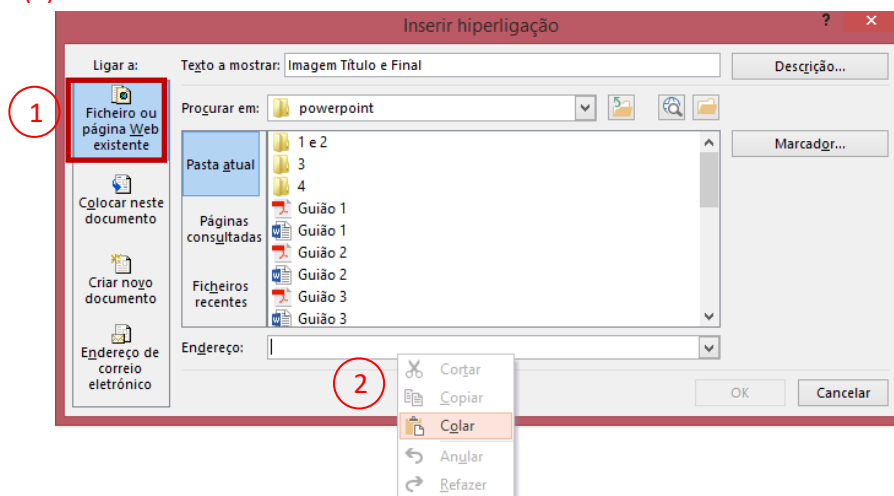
Inserir hiperligação

?

Ligar a:

Texto a mostrar: Imagem Título e Final

Descrição...

1

Ficheiro ou página Web existente

Procurar em: powerpoint

Pasta atual

1 e 2
3
4
Guião 1
Guião 1
Guião 2
Guião 2
Guião 3
Guião 3

Marcador...

Colocar neste documento

Páginas consultadas

Criar novo documento

Ficheiros recentes

Endereço:

Endereço de correio eletrónico

2

Cortar
Copiar
Colar
Anular
Refazer

OK

Cancelar